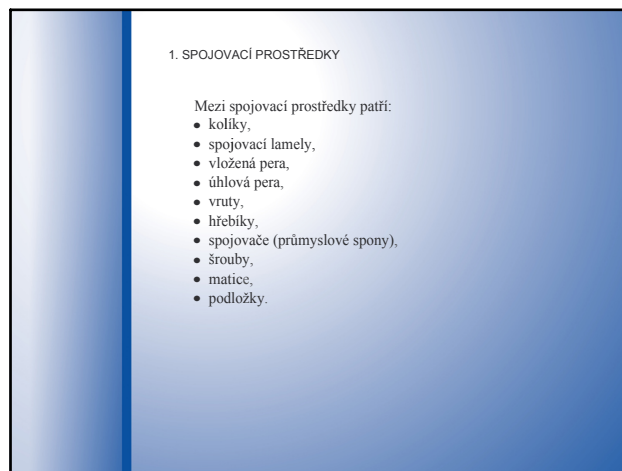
1. SPOJOVACÍ PROSTŘEDKY

Mezi spojovací prostředky patří:
- kolíky,
- spojovací lamely,
- vložená pera,
- úhlová pera,
- vruty,
- hřebíky,
- spojovače (průmyslové spony),
- šrouby,
- matice,
- podložky.